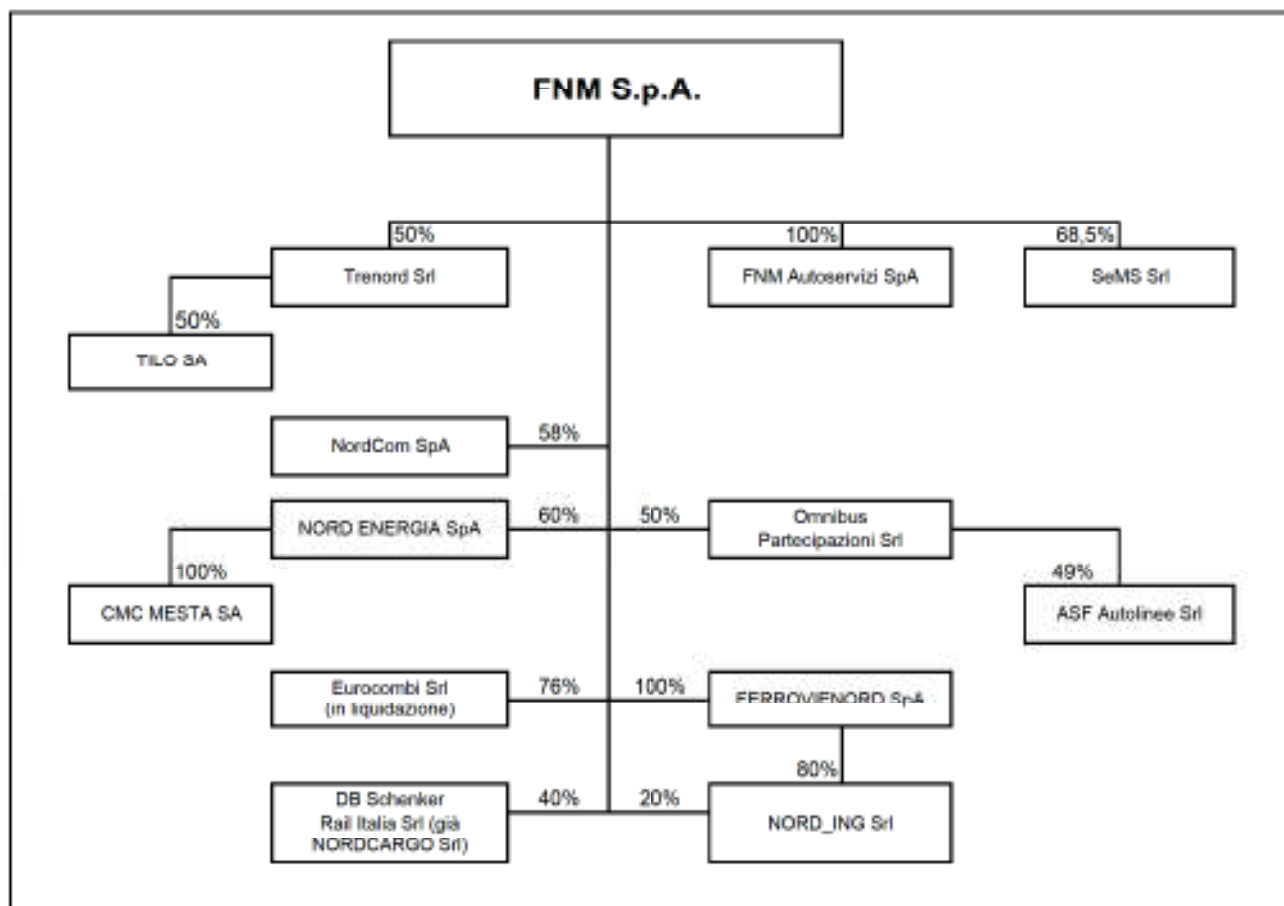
FNM S.p.A.

50%
Trenord Srl

50%
TILO SA

100%
FNM Autoservizi SpA

68,5%
SeMS Srl

NordCom SpA
58%

NORD ENERGIA SpA
60%

100%
CMC MESTA SA

50%
Omnibus Partecipazioni Srl

49%
ASF Autolinee Srl

Eurocombi Srl (in liquidazione)
76%

100%
FERROVIENORD SpA

80%

DB Schenker Rail Italia Srl (già NORDCARGO Srl)
40%

20%
NORD_ING Srl